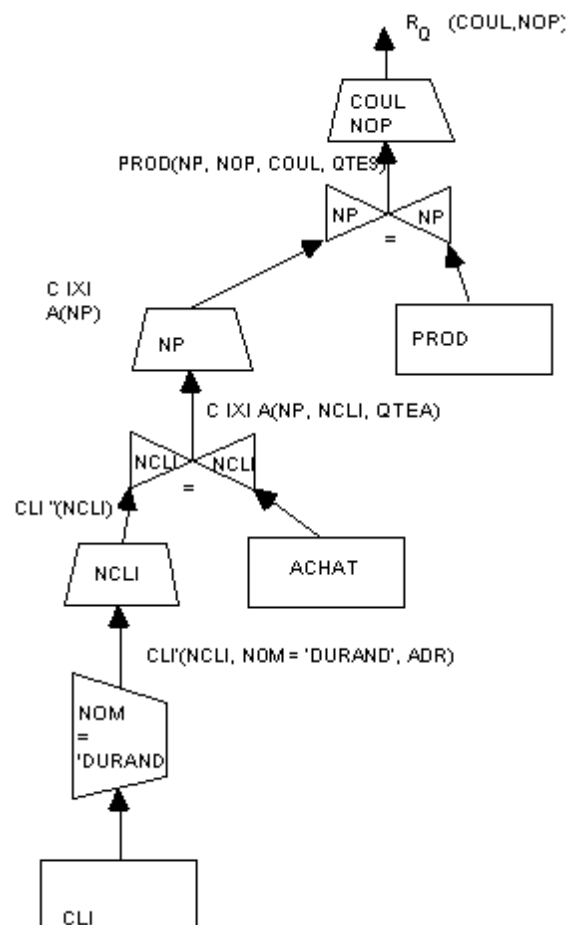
$R_Q$ (COUL,NOP)

COUL
NOP

PROD(NP, NOP, COUL, QTES)

NP

=

NP

C IXI
A(NP)

NP

PROD

C IXI A(NP, NCLI, QTEA)

NCLI

=

NCLI

CLI "(NCLI)

NCLI

ACHAT

CLI'(NCLI, NOM = 'DURAND', ADR)

NOM
=
'DURAND

CLI